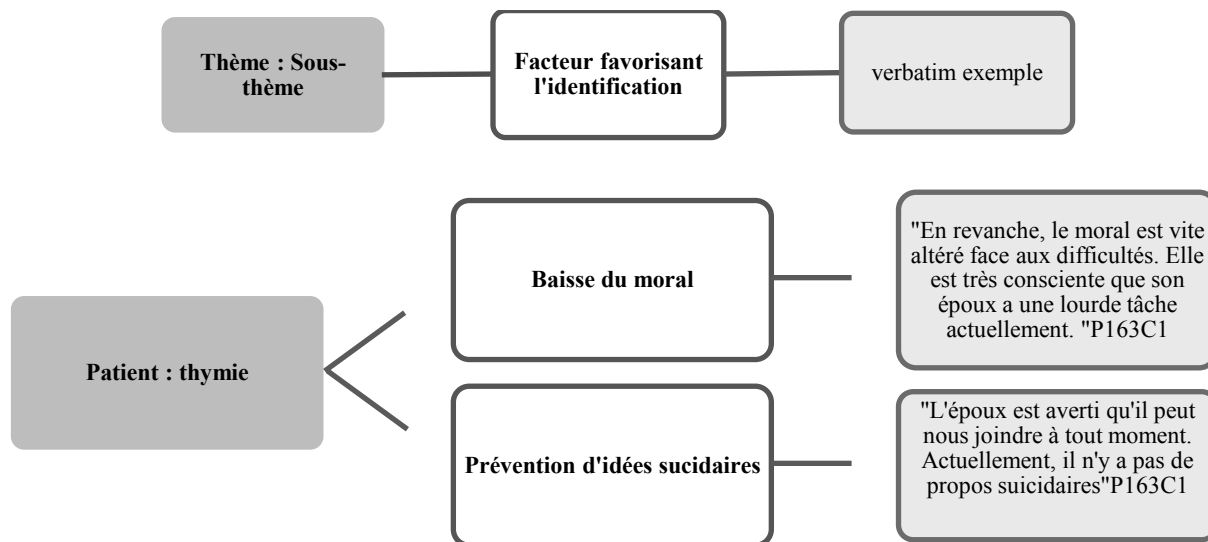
Thème : Sous-thème

Facteur favorisant l'identification

verbatim exemple

Patient : thymie

Baisse du moral

"En revanche, le moral est vite altéré face aux difficultés. Elle est très consciente que son époux a une lourde tâche actuellement. "P163C1

Prévention d'idées sucidaires

"L'époux est averti qu'il peut nous joindre à tout moment. Actuellement, il n'y a pas de propos suicidaires"P163C1